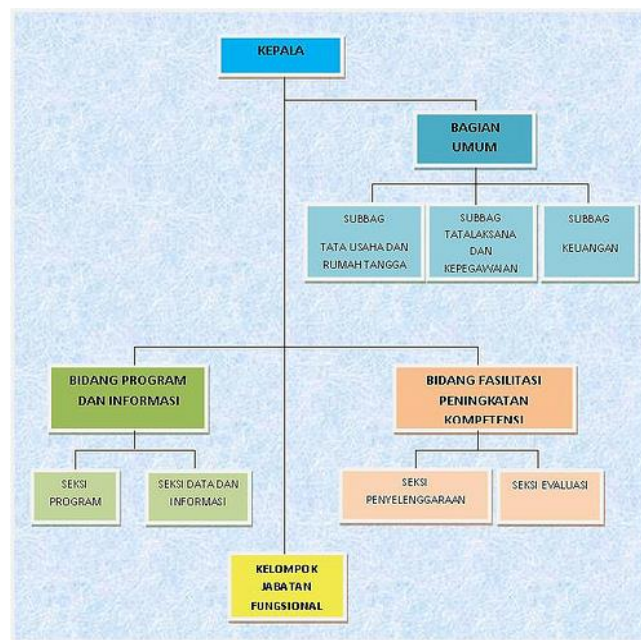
KEPALA

BAGIAN UMUM

SUBBAG TATA USAHA DAN RUMAH TANGGA

SUBBAG TATALAKSANA DAN KEPEGAWAIAN

SUBBAG KEUANGAN

BIDANG PROGRAM DAN INFORMASI

SEKSI PROGRAM

SEKSI DATA DAN INFORMASI

BIDANG FASILITASI PENINGKATAN KOMPETENSI

SEKSI PENYELENGGARAAN

SEKSI EVALUASI

KELOMPOK JABATAN FUNGSIONAL